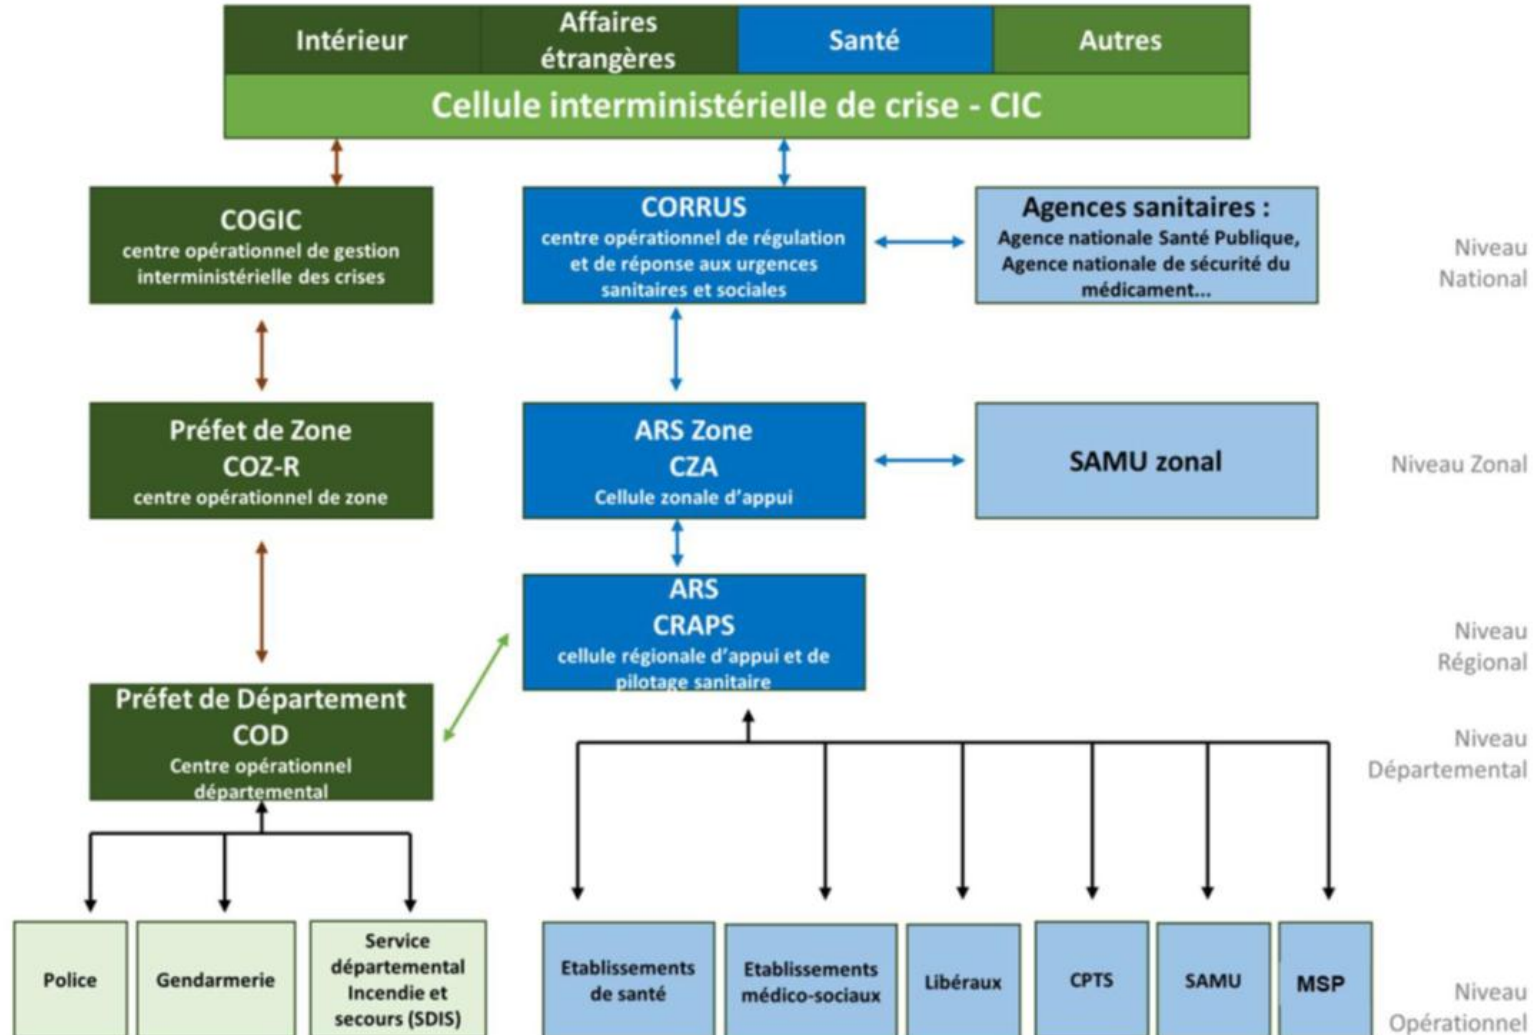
Intérieur
Affaires étrangères
Santé
Autres
Cellule interministérielle de crise - CIC

COGIC
centre opérationnel de gestion interministérielle des crises

CORRUS
centre opérationnel de régulation et de réponse aux urgences sanitaires et sociales

Agences sanitaires :
Agence nationale Santé Publique, Agence nationale de sécurité du médicament...

Niveau National

Préfet de Zone
COZ-R
centre opérationnel de zone

ARS Zone
CZA
Cellule zonale d'appui

SAMU zonal

Niveau Zonal

ARS
CRAPS
cellule régionale d'appui et de pilotage sanitaire

Niveau Régional

Préfet de Département
COD
Centre opérationnel départemental

Niveau Départemental

Police
Gendarmerie
Service départemental Incendie et secours (SDIS)
Etablissements de santé
Etablissements médico-sociaux
Libéraux
CPTS
SAMU
MSP

Niveau Opérationnel